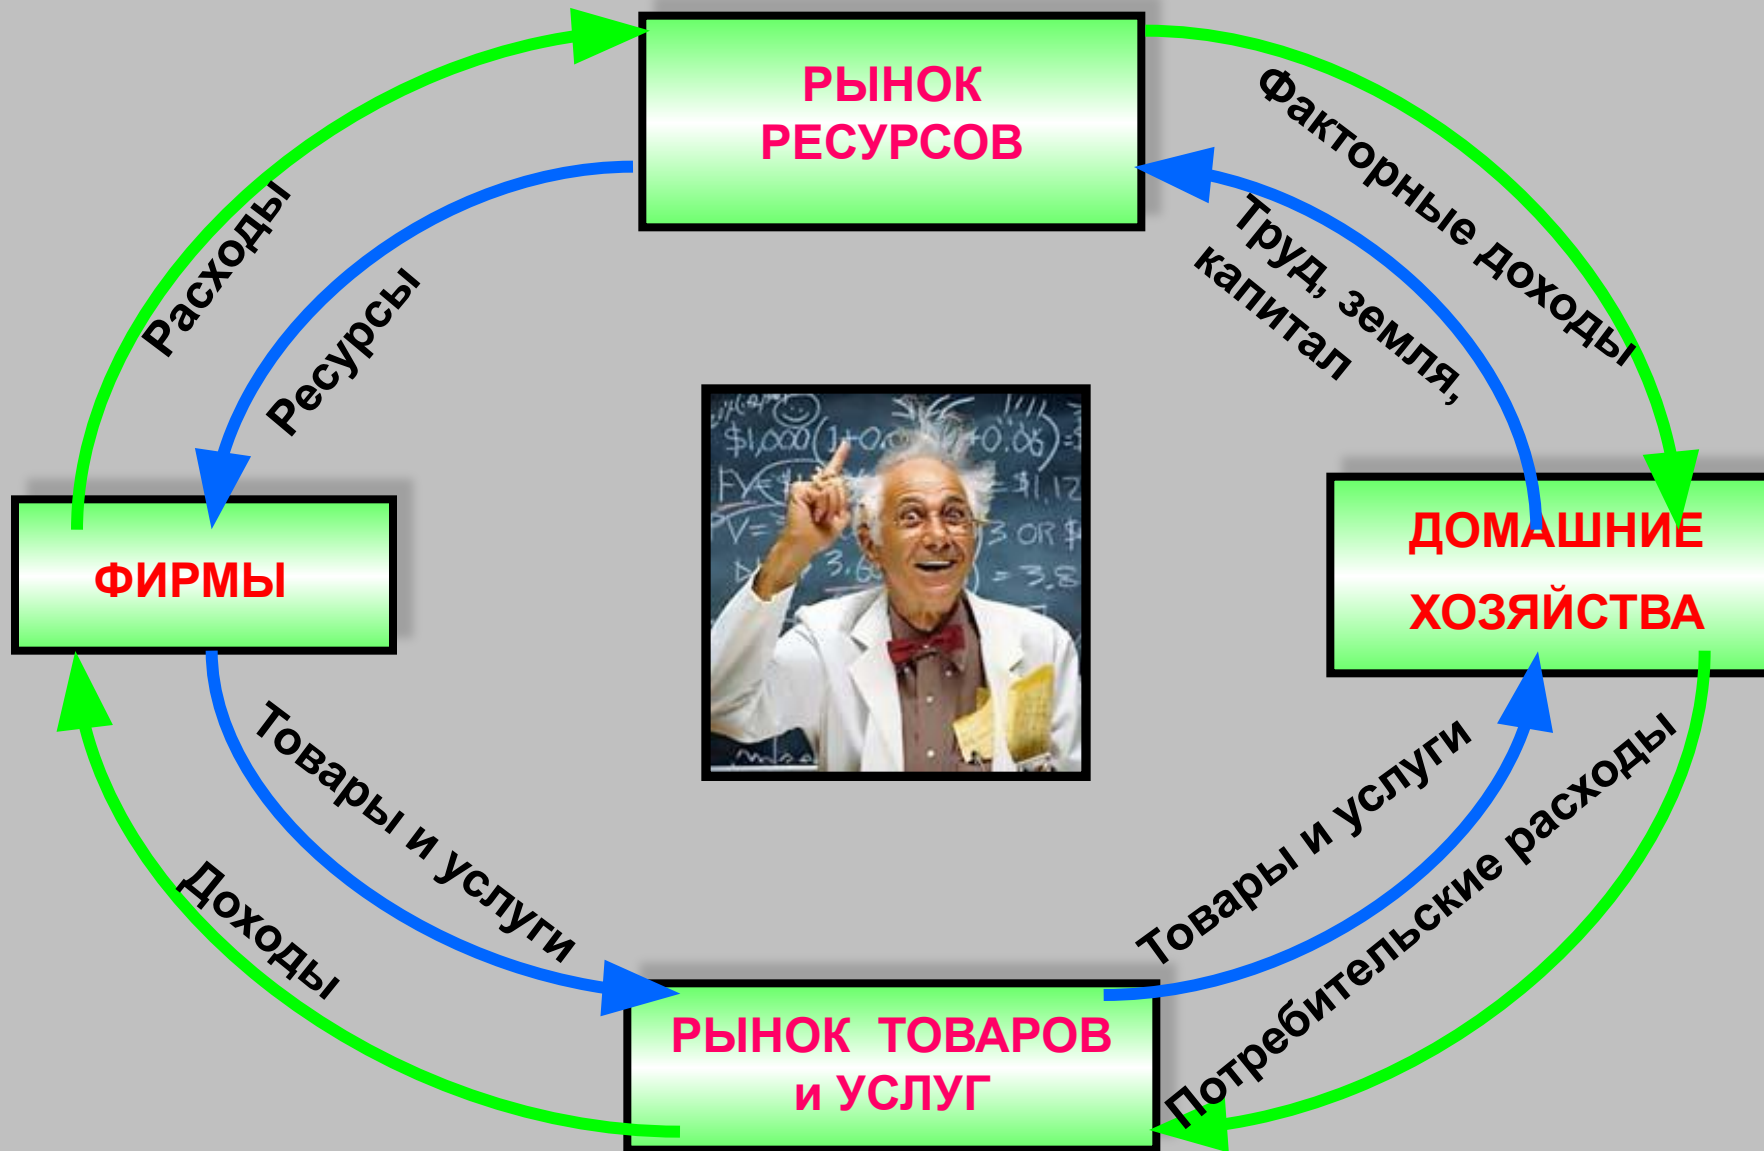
РЫНОК РЕСУРСОВ

Расходы

Ресурсы

Факторные доходы

Труд, земля, капитал

ФИРМЫ

ДОМАШНИЕ ХОЗЯЙСТВА

$1,000(1+0.06)
=$1.12
3 OR $
= 3.8

Товары и услуги

Доходы

Товары и услуги

Потребительские расходы

РЫНОК ТОВАРОВ и УСЛУГ